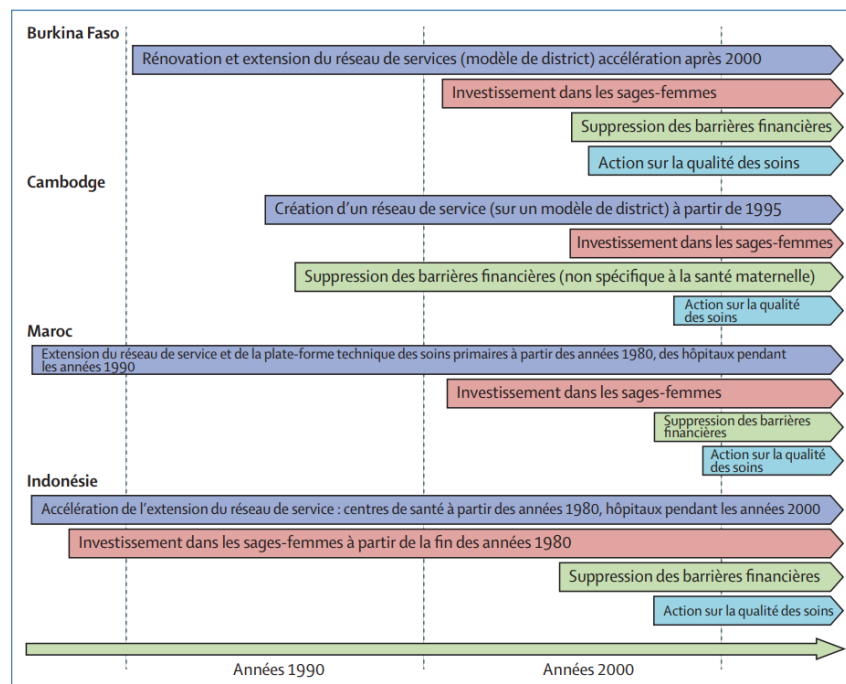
Burkina Faso

Rénovation et extension du réseau de services (modèle de district) accélération après 2000

Investissement dans les sages-femmes

Suppression des barrières financières

Action sur la qualité des soins

Cambodge

Création d'un réseau de service (sur un modèle de district) à partir de 1995

Investissement dans les sages-femmes

Suppression des barrières financières (non spécifique à la santé maternelle)

Action sur la qualité des soins

Maroc

Extension du réseau de service et de la plate-forme technique des soins primaires à partir des années 1980, des hôpitaux pendant les années 1990

Investissement dans les sages-femmes

Suppression des barrières financières

Action sur la qualité des soins

Indonésie

Accélération de l'extension du réseau de service : centres de santé à partir des années 1980, hôpitaux pendant les années 2000

Investissement dans les sages-femmes à partir de la fin des années 1980

Suppression des barrières financières

Action sur la qualité des soins

Années 1990

Années 2000